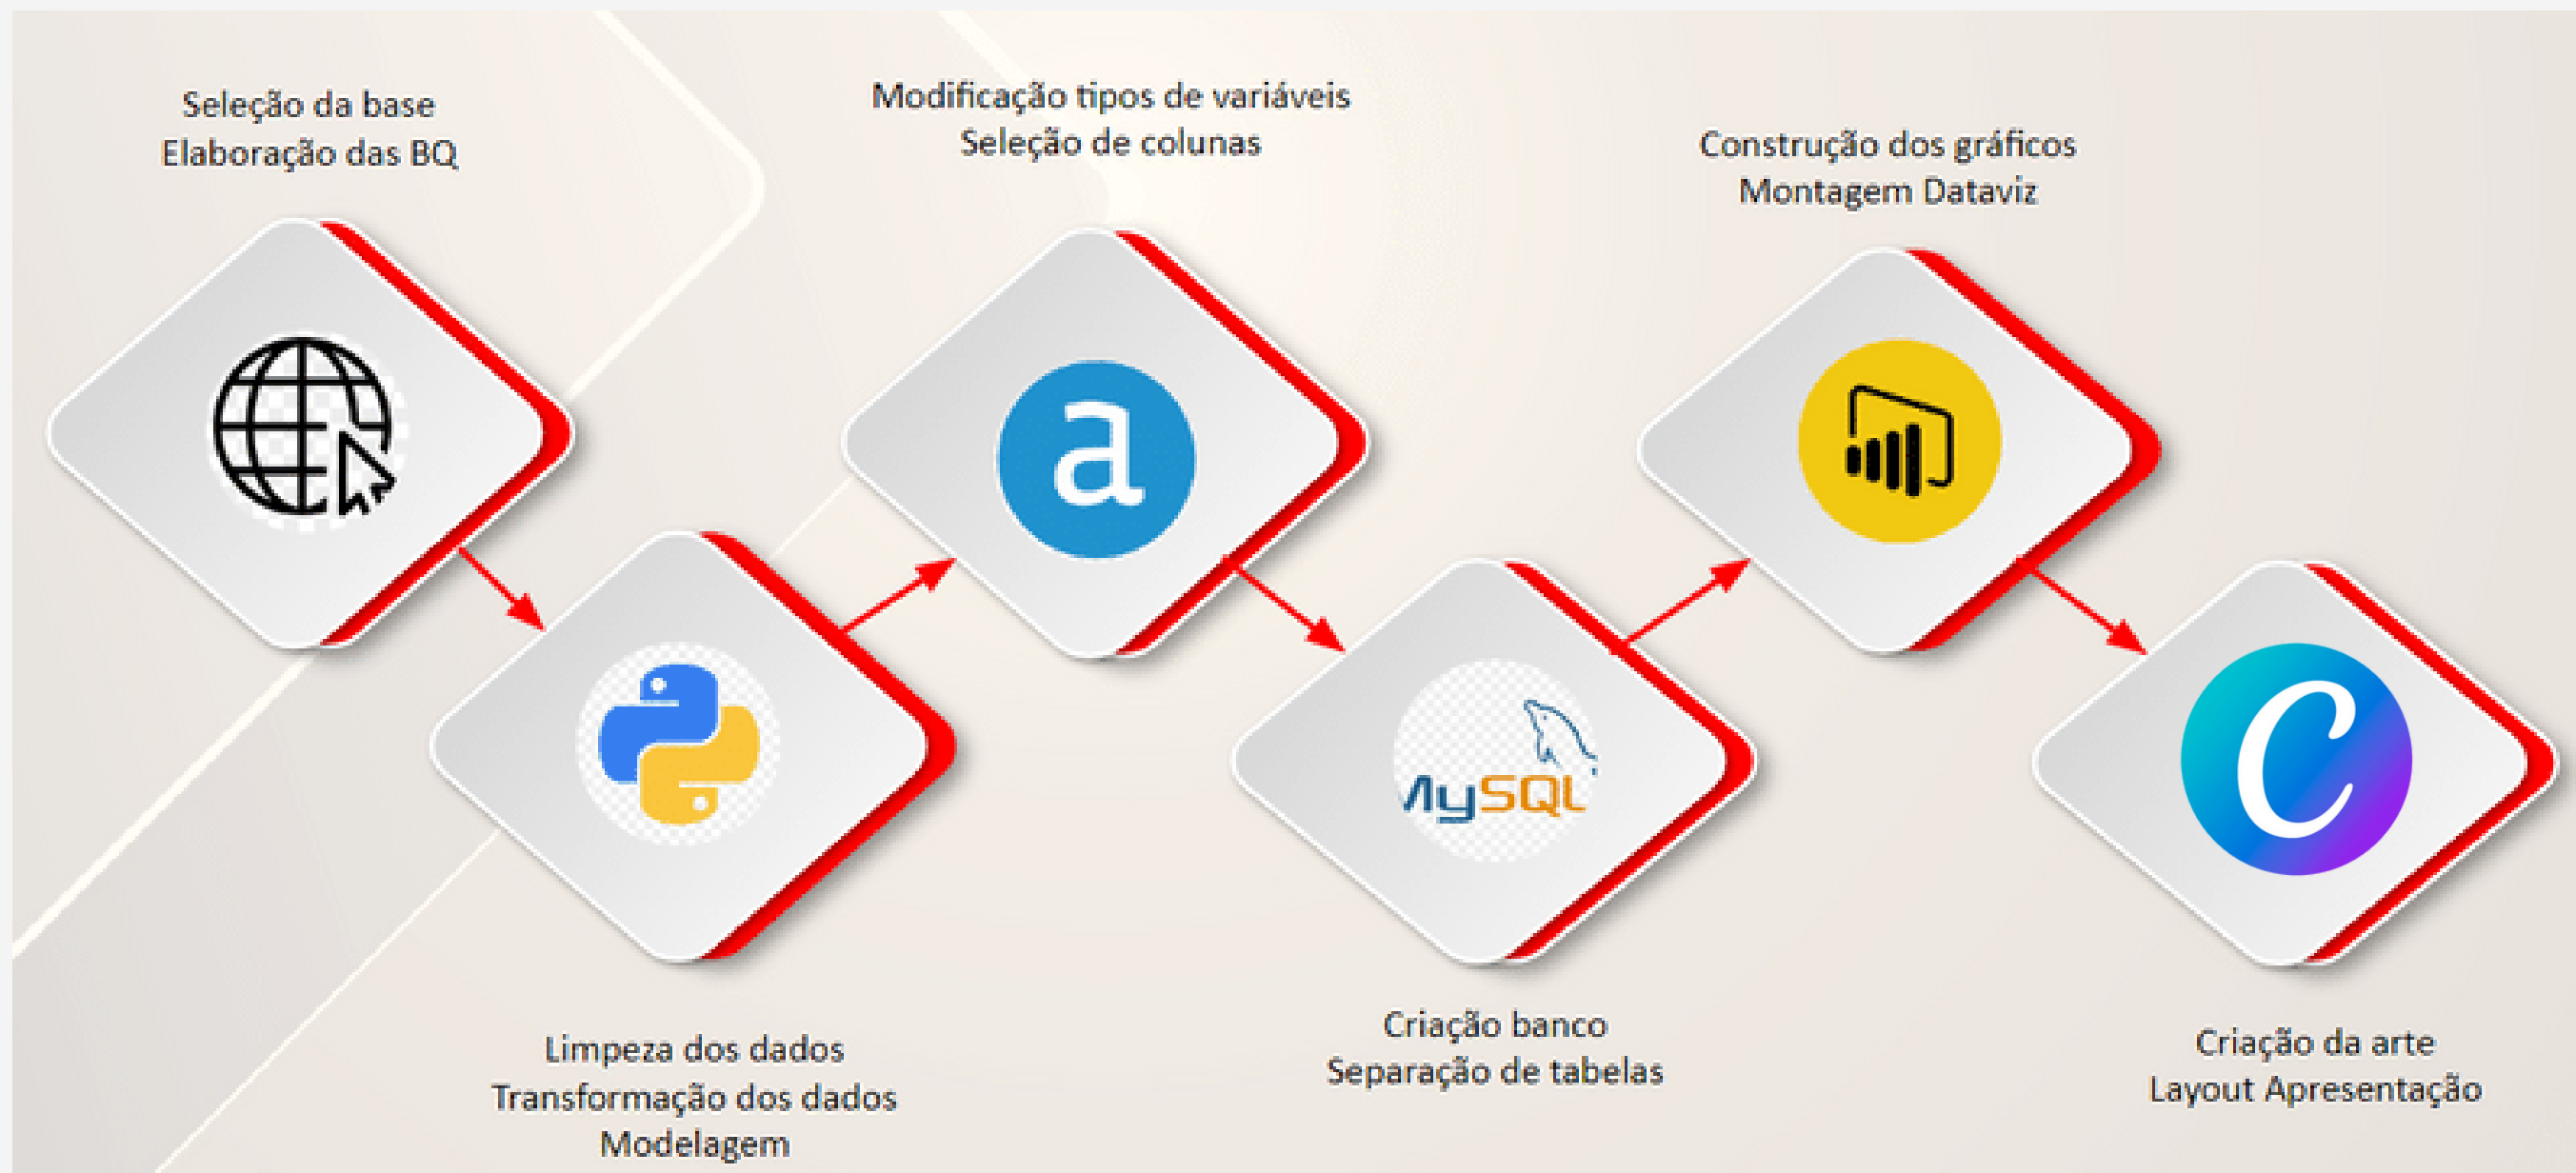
Seleção da base
Elaboração das BQ

Modificação tipos de variáveis
Seleção de colunas

Construção dos gráficos
Montagem Dataviz

a

MySQL

C

Limpeza dos dados
Transformação dos dados
Modelagem

Criação banco
Separação de tabelas

Criação da arte
Layout Apresentação